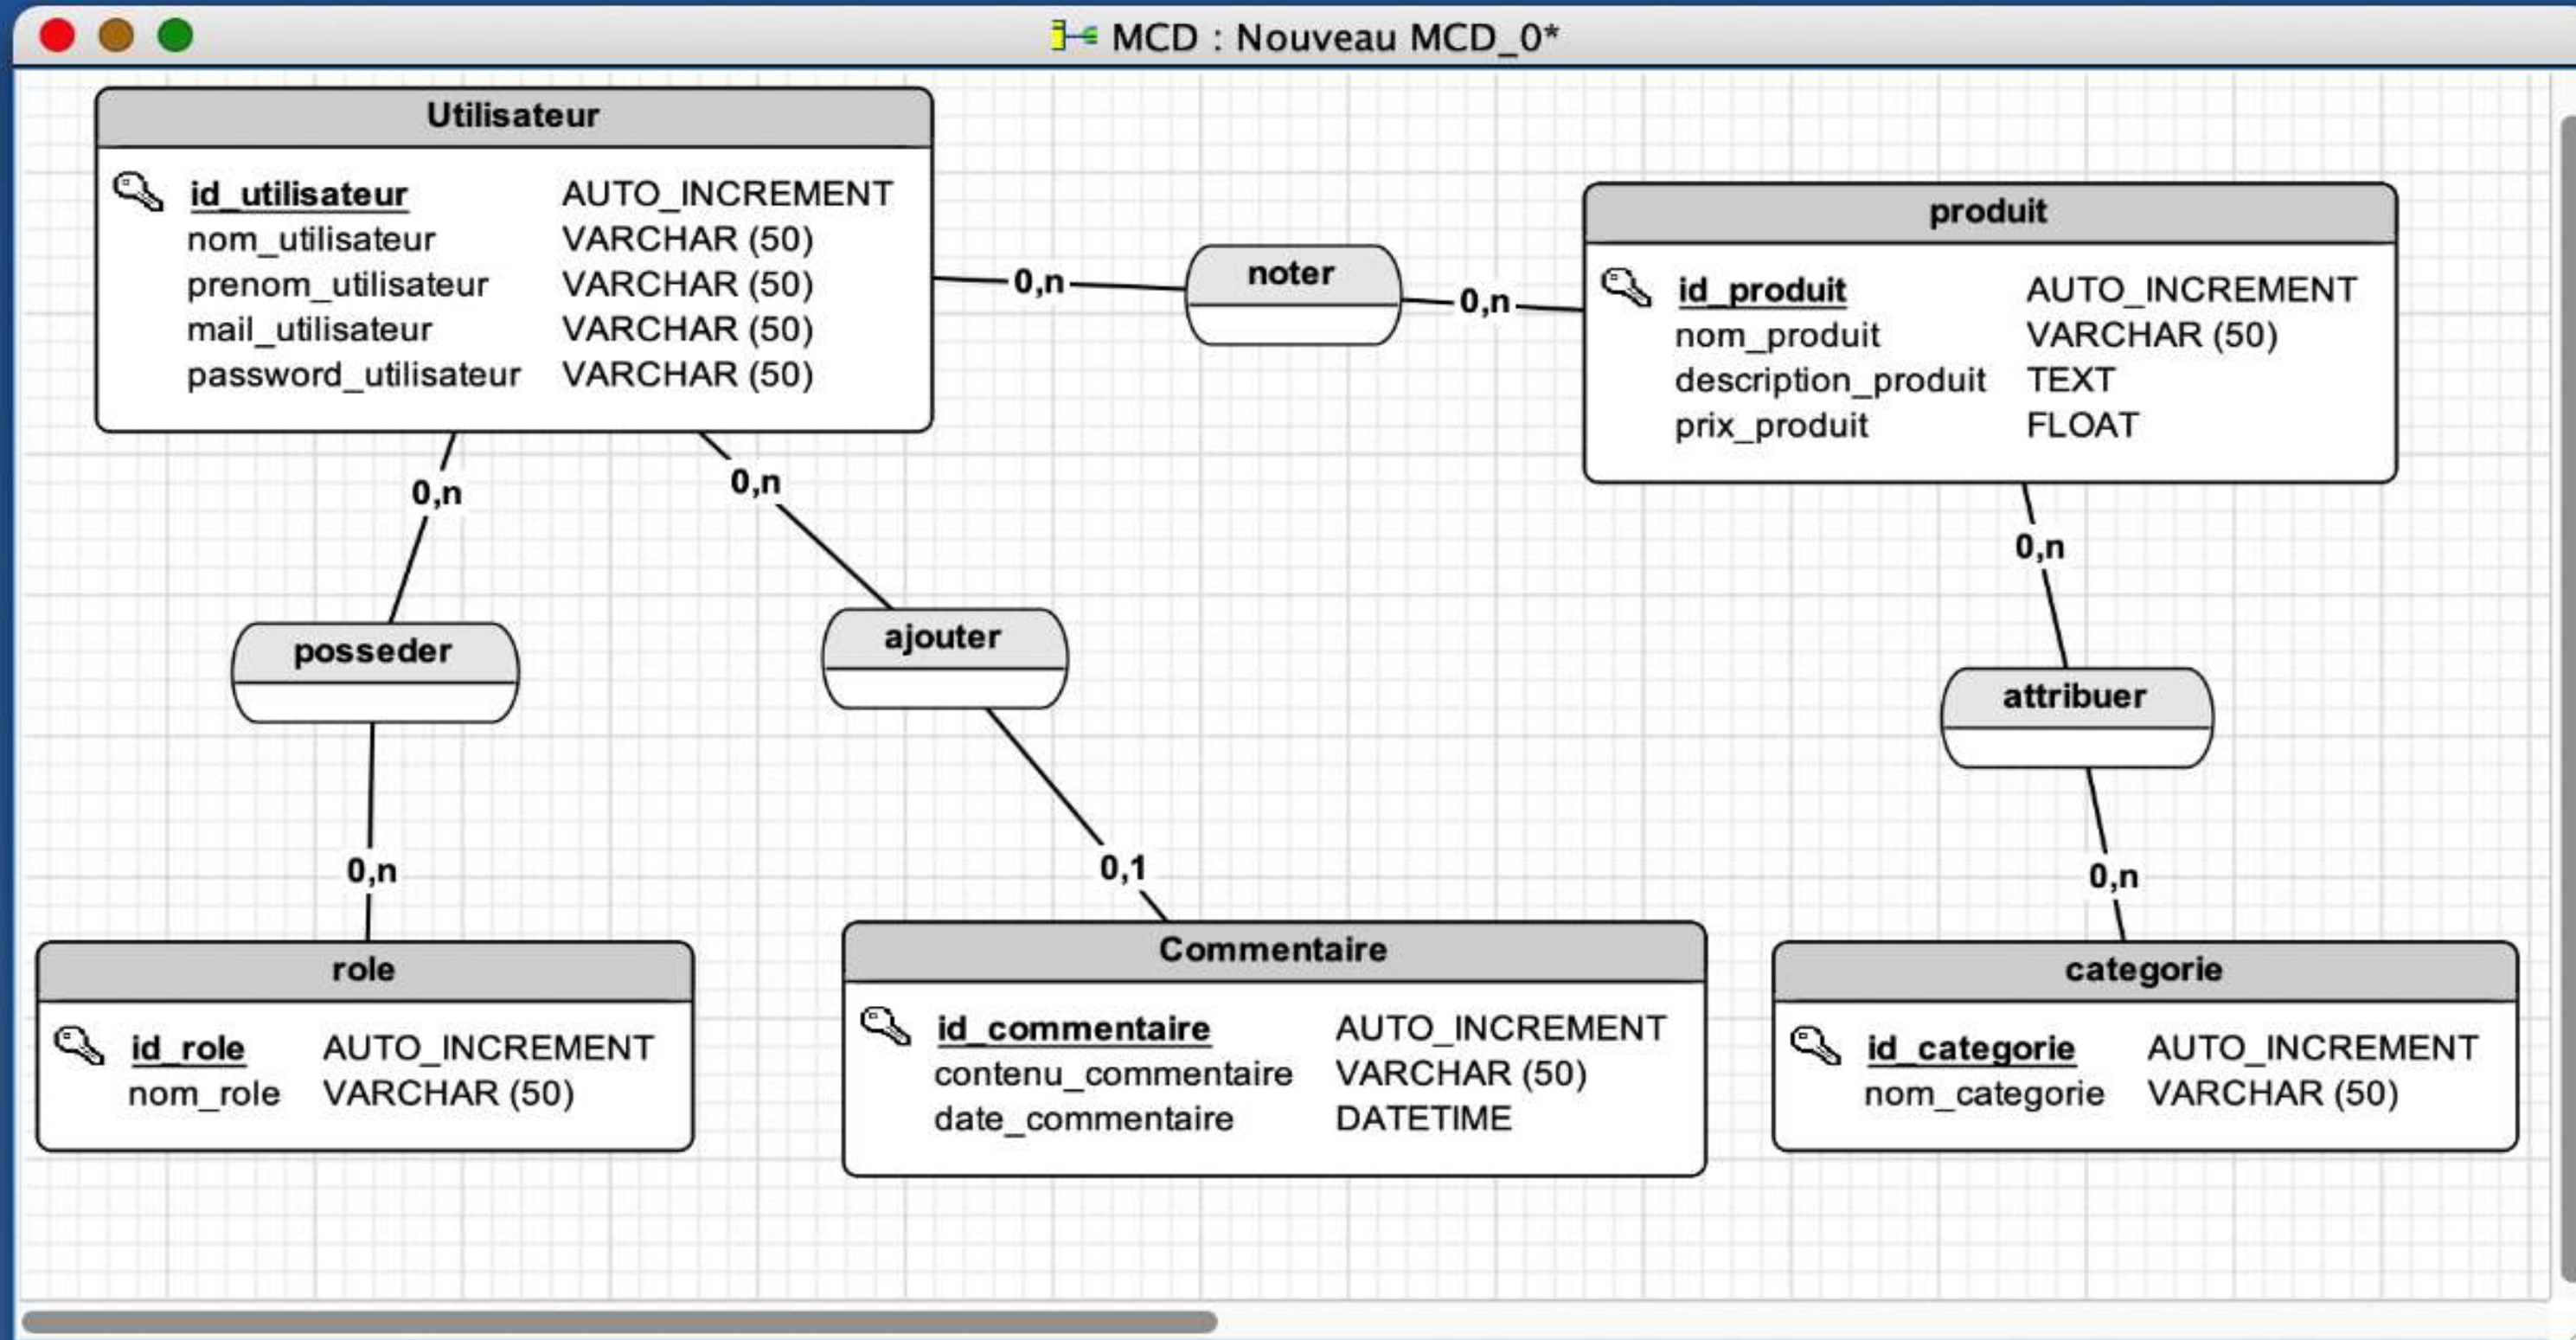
MCD : Nouveau MCD_0*

Utilisateur

| | |
|---|---|
| id_utilisateur | AUTO_INCREMENT |
| nom_utilisateur | VARCHAR (50) |
| prenom_utilisateur | VARCHAR (50) |
| mail_utilisateur | VARCHAR (50) |
| password_utilisateur | VARCHAR (50) |

0,n

noter

0,n

produit

| | |
|---|---|
| id_produit | AUTO_INCREMENT |
| nom_produit | VARCHAR (50) |
| description_produit | TEXT |
| prix_produit | FLOAT |

0,n

0,n

0,n

posseder

ajouter

attribuer

0,n

0,1

0,n

role

| | |
|---|---|
| id_role | AUTO_INCREMENT |
| nom_role | VARCHAR (50) |

Commentaire

| | |
|---|---|
| id_commentaire | AUTO_INCREMENT |
| contenu_commentaire | VARCHAR (50) |
| date_commentaire | DATETIME |

categorie

| | |
|---|---|
| id_categorie | AUTO_INCREMENT |
| nom_categorie | VARCHAR (50) |